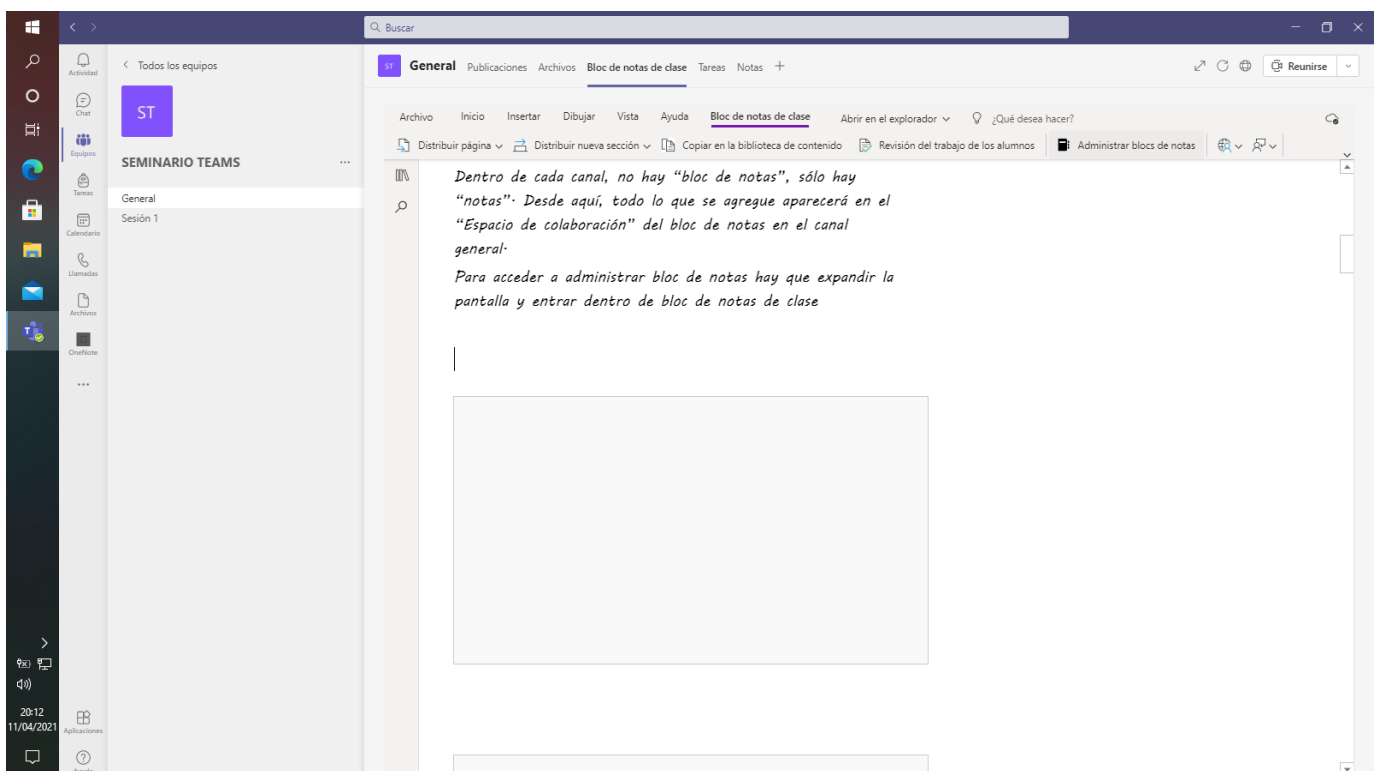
Buscar

Actividad
Chat
Equipos
Tareas
Calendario
Llamadas
Archivos
OneNote
...
Aplicaciones
Ayuda

20:12
11/04/2021

< Todos los equipos
ST
SEMINARIO TEAMS ...
General
Sesión 1

ST General Publicaciones Archivos Bloc de notas de clase Tareas Notas +

Reunirse

Archivo Inicio Insertar Dibujar Vista Ayuda Bloc de notas de clase Abrir en el explorador ¿Qué desea hacer?

Distribuir página Distribuir nueva sección Copiar en la biblioteca de contenido Revisión del trabajo de los alumnos Administrar blocs de notas

Dentro de cada canal, no hay "bloc de notas", sólo hay "notas". Desde aquí, todo lo que se agregue aparecerá en el "Espacio de colaboración" del bloc de notas en el canal general.

Para acceder a administrar bloc de notas hay que expandir la pantalla y entrar dentro de bloc de notas de clase